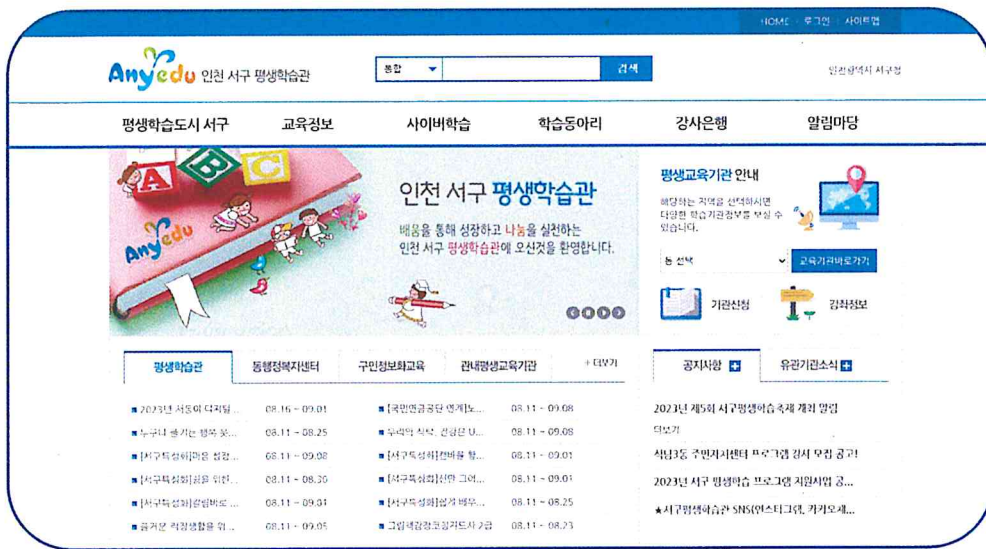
HOME | 로그인 | 사이트맵

Anyedu 인천 서구 평생학습관

통합 ▾ 검색

인천광역시 서구청

평생학습도시 서구 | 교육정보 | 사이버학습 | 학습동아리 | 강사은행 | 알림마당

Anyedu

인천 서구 평생학습관

배움을 통해 성장하고 나눔을 실천하는 인천 서구 평생학습관에 오신것을 환영합니다.

평생교육기관 안내

해당하는 지역을 선택하시면 다양한 학습기관정보를 보실 수 있습니다.

동 선택 ▾ 교육기관바로가기

기관신청 | 강좌정보

평생학습관 | 동행정복지센터 | 구민정보화교육 | 관내평생교육기관 | + 더보기

■ 2023년 서동이 다지털 ... 08.16 ~ 09.01
■ 누구나 즐기는 행복 꽃... 08.11 ~ 08.25
■ [서구특성화]마음 성장... 08.11 ~ 09.08
■ [서구특성화]꿈을 위한... 08.11 ~ 08.30
■ [서구특성화]클림버로 ... 08.11 ~ 09.01
■ 즐거운 직장생활을 위... 08.11 ~ 09.05

■ [국민연금공단 연계]노... 08.11 ~ 09.08
■ 우리의 식탁, 건강은 U... 08.11 ~ 09.08
■ [서구특성화]천배를 활... 08.11 ~ 09.01
■ [서구특성화]진한 그여... 08.11 ~ 09.01
■ [서구특성화]쉽게 배우... 08.11 ~ 08.25
■ 그림책감정코칭지도사 2급 08.11 ~ 08.23

공지사항 + | 유관기관소식 +

2023년 제5회 서구평생학습축제 개최 알림
더보기
석남3동 주민자치센터 프로그램 강사 모집 공고!
2023년 서구 평생학습 프로그램 지원사업 공...
★서구평생학습관 SNS(인스타그램, 카카오채...